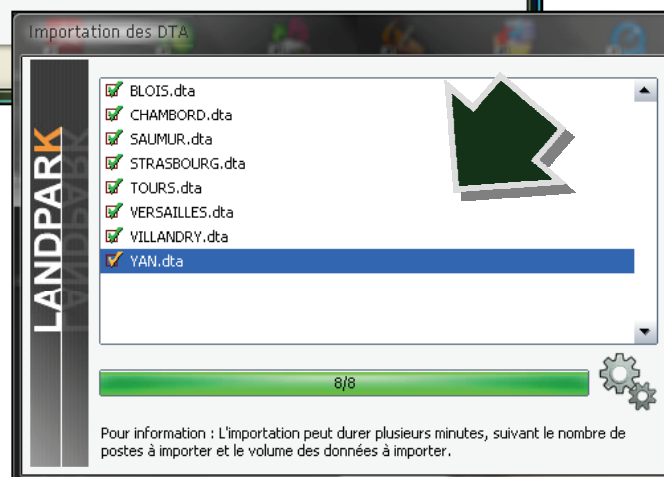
Importation des DTA

LANDPARK

BLOIS.dta
CHAMBORD.dta
SAUMUR.dta
STRASBOURG.dta
TOURS.dta
VERSAILLES.dta
VILLANDRY.dta
YAN.dta

8/8

Pour information : L'importation peut durer plusieurs minutes, suivant le nombre de postes à importer et le volume des données à importer.